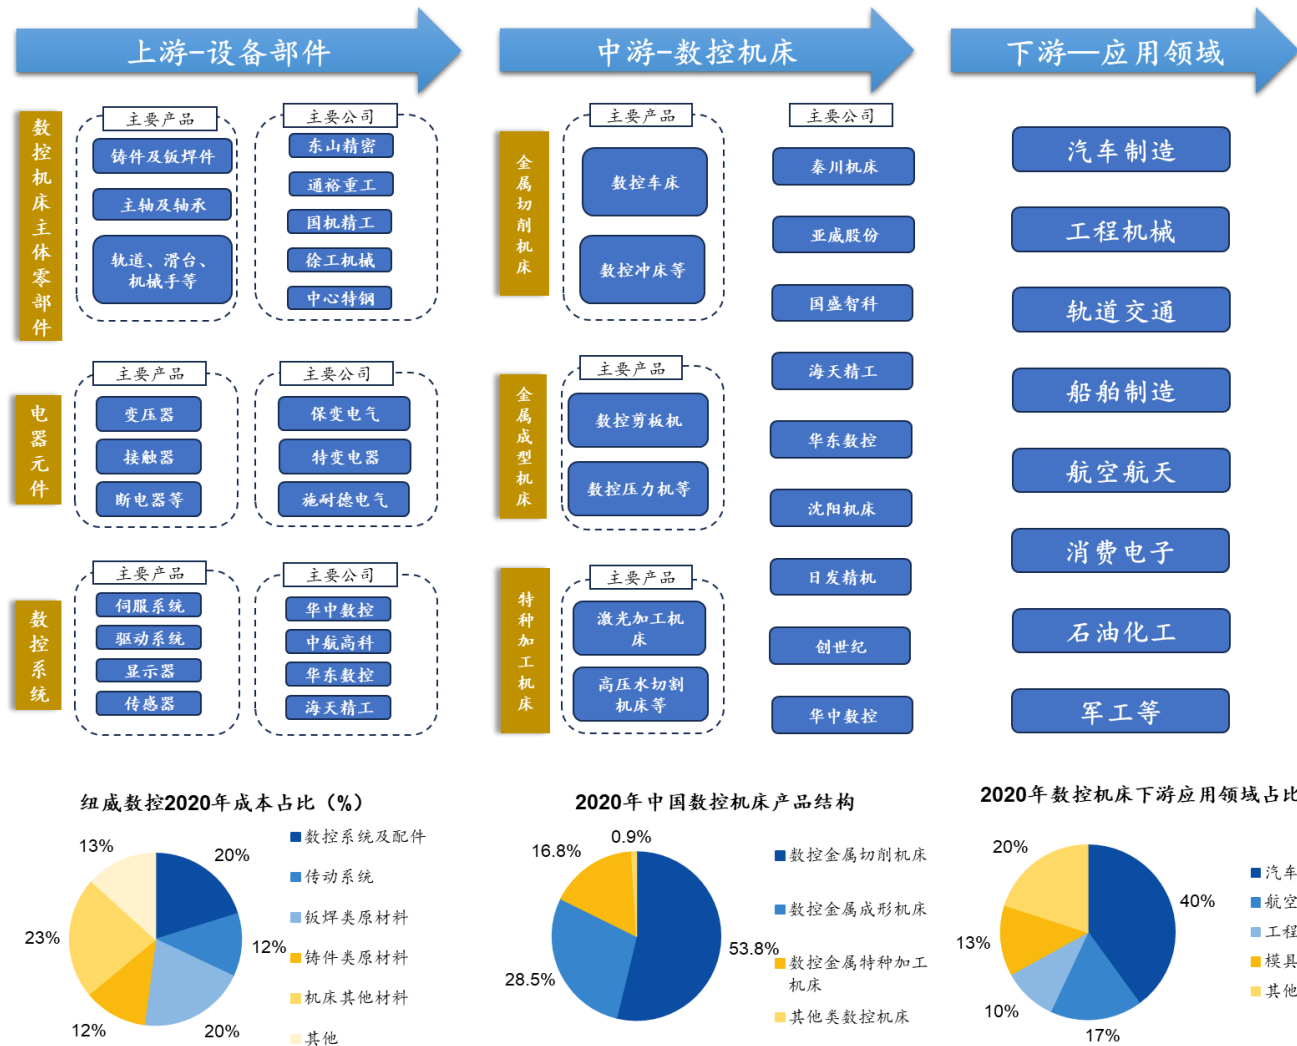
上游-设备部件

中游-数控机床

下游—应用领域

数控机床主体零部件

主要产品

铸件及钣焊件

主轴及轴承

轨道、滑台、机械手等

主要公司

东山精密

通裕重工

国机精工

徐工机械

中心特钢

电器元件

主要产品

变压器

接触器

断电器等

主要公司

保变电气

特变电器

施耐德电气

数控系统

主要产品

伺服系统

驱动系统

显示器

传感器

主要公司

华中数控

中航高科

华东数控

海天精工

金属切削机床

主要产品

数控车床

数控冲床等

金属成型机床

主要产品

数控剪板机

数控压力机等

特种加工机床

主要产品

激光加工机床

高压水切割机床等

主要公司

秦川机床

亚威股份

国盛智科

海天精工

华东数控

沈阳机床

日发精机

创世纪

华中数控

汽车制造

工程机械

轨道交通

船舶制造

航空航天

消费电子

石油化工

军工等

纽威数控2020年成本占比（%）

13%

20%

23%

12%

12%

20%

数控系统及配件

传动系统

钣焊类原材料

铸件类原材料

机床其他材料

其他

2020年中国数控机床产品结构

16.8%

0.9%

28.5%

53.8%

数控金属切削机床

数控金属成形机床

数控金属特种加工机床

其他类数控机床

2020年数控机床下游应用领域占比

20%

40%

13%

10%

17%

汽车

航空

工程

模具

其他